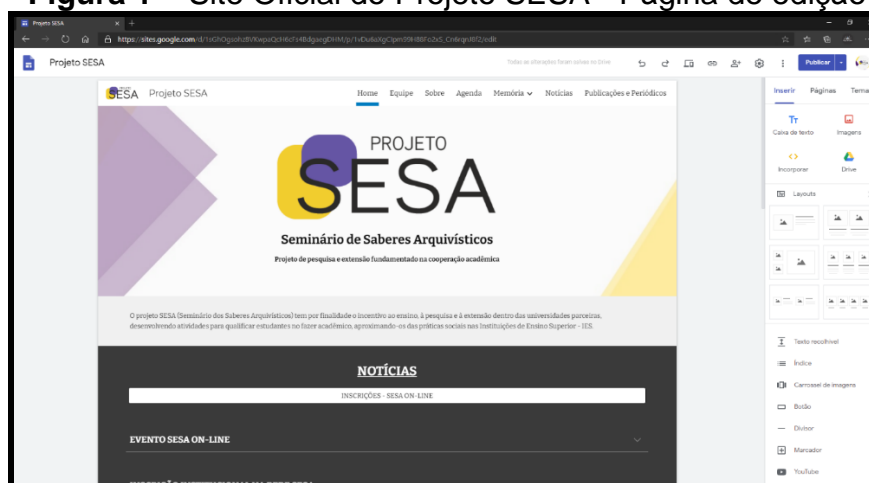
Figura 1 – Site Oficial do Projeto SESA - Página de edição

Projeto SESA

https://sites.google.com/d/1sGhOgsohzBVKwpoOcH6cFs4BdgaegDHM/p/1vDu6aXgCIpen99H8BFo2sS_Cnfirgnl8f2/edit

Projeto SESA

Todas as alterações foram salvas no Drive

Publicar

SESA Projeto SESA

Home Equipe Sobre Agenda Memória Notícias Publicações e Periódicos

PROJETO
SESA

Seminário de Saberes Arquivísticos

Projeto de pesquisa e extensão fundamentado na cooperação acadêmica

O projeto SESA (Seminário dos Saberes Arquivísticos) tem por finalidade o incentivo ao ensino, à pesquisa e à extensão dentro das universidades parceiras, desenvolvendo atividades para qualificar estudantes no fazer acadêmico, aproximando-os das práticas sociais nas Instituições de Ensino Superior - IES.

NOTÍCIAS

INSCRIÇÕES - SESA ON-LINE

EVENTO SESA ON-LINE

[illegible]

Inserir Páginas Temas

Caixa de texto Imagens

Incorporar Drive

Layouts

Texto recolhível

Índice

Carrossel de imagens

Botão

Divisor

Marcador

YouTube